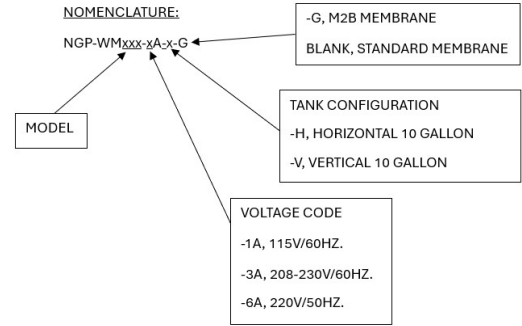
NOMENCLATURE:

NGP-WMxxx-xA-x-G

-G, M2B MEMBRANE

BLANK, STANDARD MEMBRANE

MODEL

TANK CONFIGURATION

-H, HORIZONTAL 10 GALLON

-V, VERTICAL 10 GALLON

VOLTAGE CODE

-1A, 115V/60HZ.

-3A, 208-230V/60HZ.

-6A, 220V/50HZ.